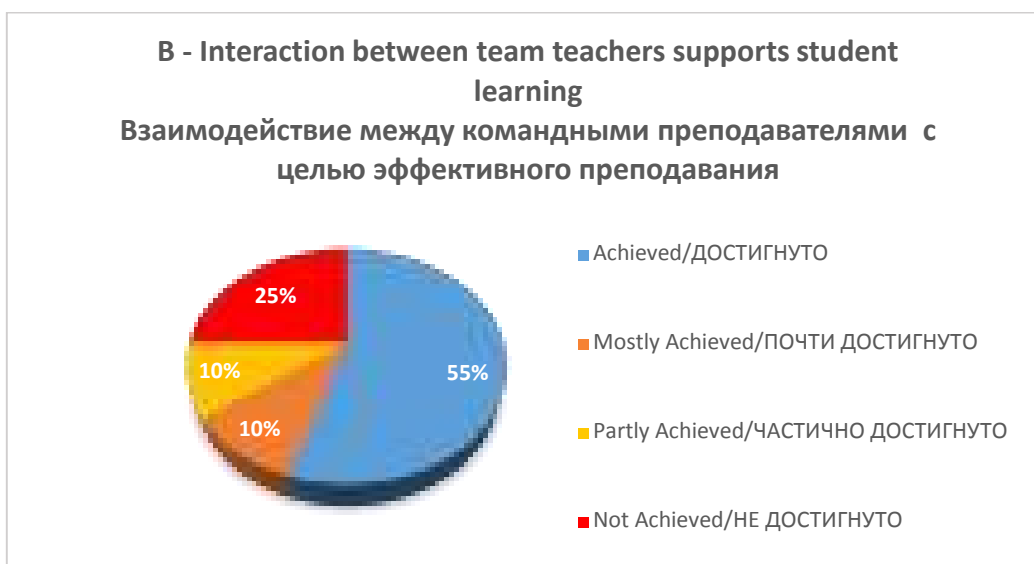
B - Interaction between team teachers supports student learning
Взаимодействие между командными преподавателями с целью эффективного преподавания

25%
10%
55%
10%

Achieved/ДОСТИГНУТО
Mostly Achieved/ПОЧТИ ДОСТИГНУТО
Partly Achieved/ЧАСТИЧНО ДОСТИГНУТО
Not Achieved/НЕ ДОСТИГНУТО